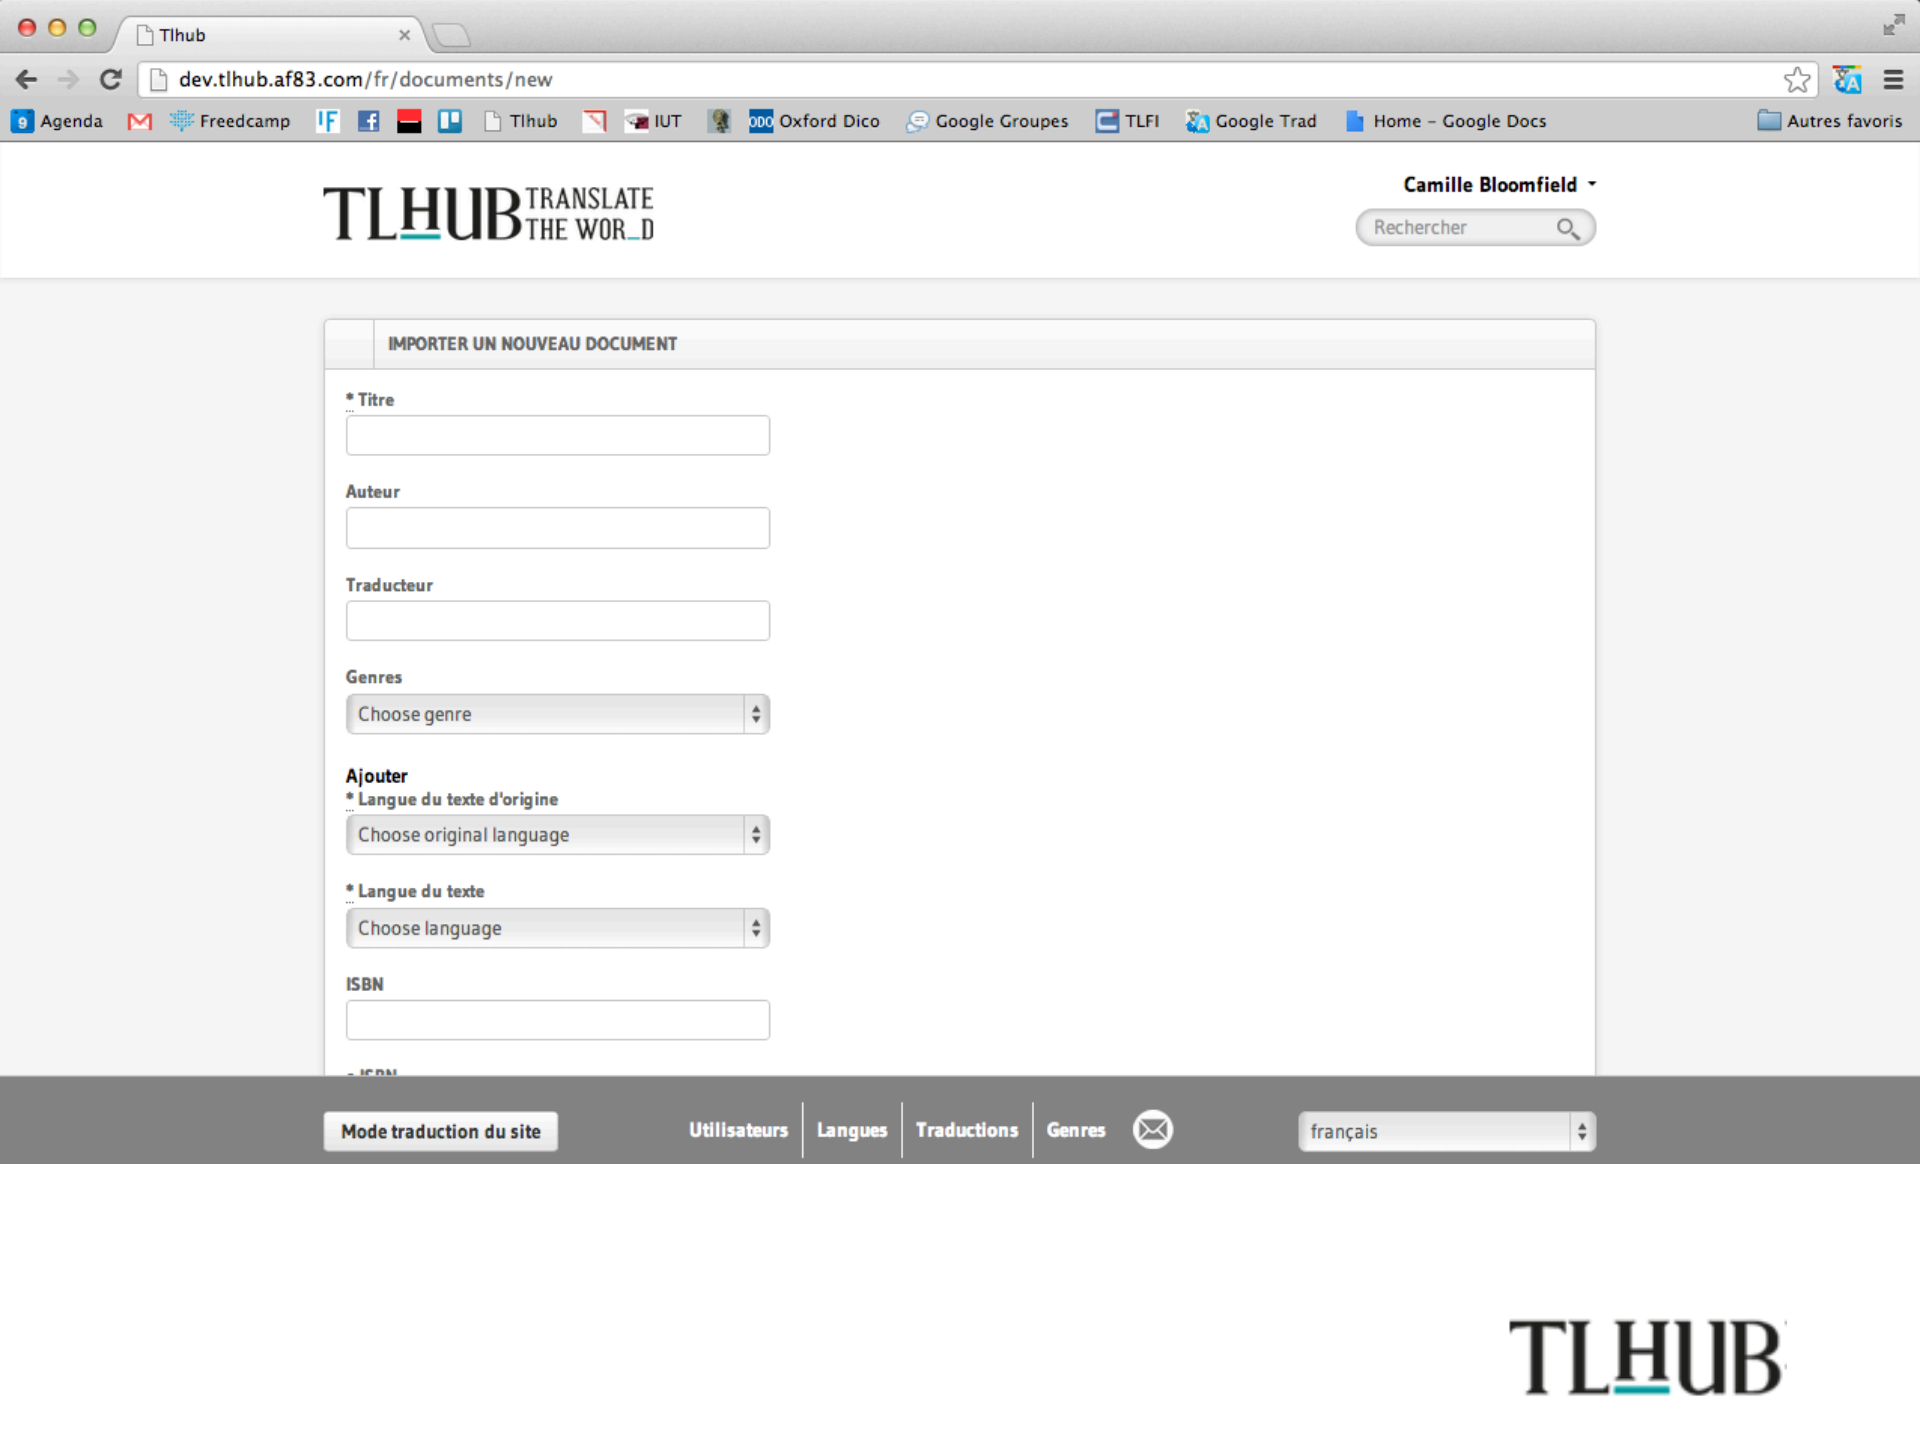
Tlhub

dev.tlhub.af83.com/fr/documents/new

Agenda Freedcamp Tlhub IUT Oxford Dico Google Groupes TLFI Google Trad Home - Google Docs Autres favoris

TLHUB TRANSLATE THE WOR_D

Camille Bloomfield

Rechercher

IMPORTER UN NOUVEAU DOCUMENT

* Titre

Auteur

Traducteur

Genres

Choose genre

Ajouter

* Langue du texte d'origine

Choose original language

* Langue du texte

Choose language

ISBN

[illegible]

Mode traduction du site

Utilisateurs | Langues | Traductions | Genres

français

TLHUB